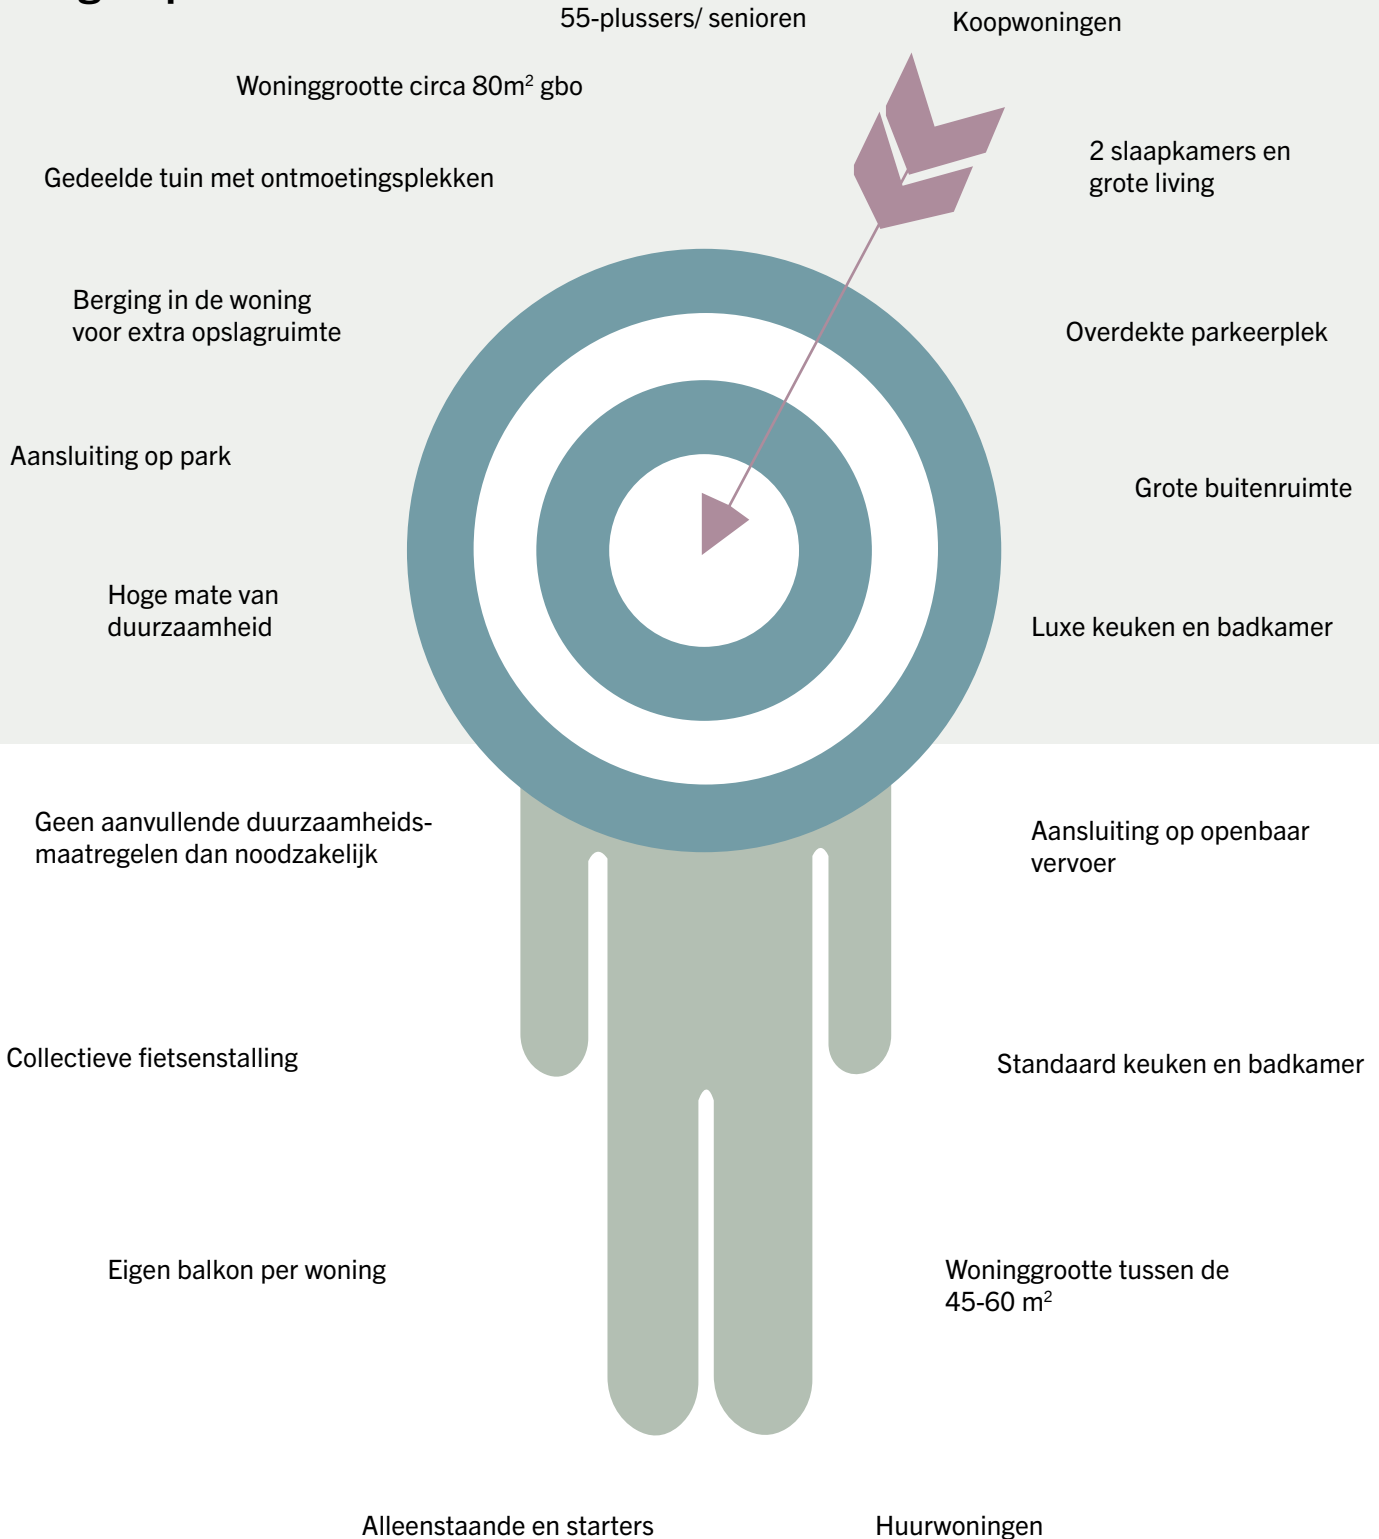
55-plussers/ senioren

Koopwoningen

Woninggrootte circa 80m$^2$ gbo

Gedeelde tuin met ontmoetingsplekken

2 slaapkamers en grote living

Berging in de woning voor extra opslagruimte

Overdekte parkeerplek

Aansluiting op park

Grote buitenruimte

Hoge mate van duurzaamheid

Luxe keuken en badkamer

Geen aanvullende duurzaamheidsmaatregelen dan noodzakelijk

Aansluiting op openbaar vervoer

Collectieve fietsenstalling

Standaard keuken en badkamer

Eigen balkon per woning

Woninggrootte tussen de 45-60 m$^2$

Alleenstaande en starters

Huurwoningen